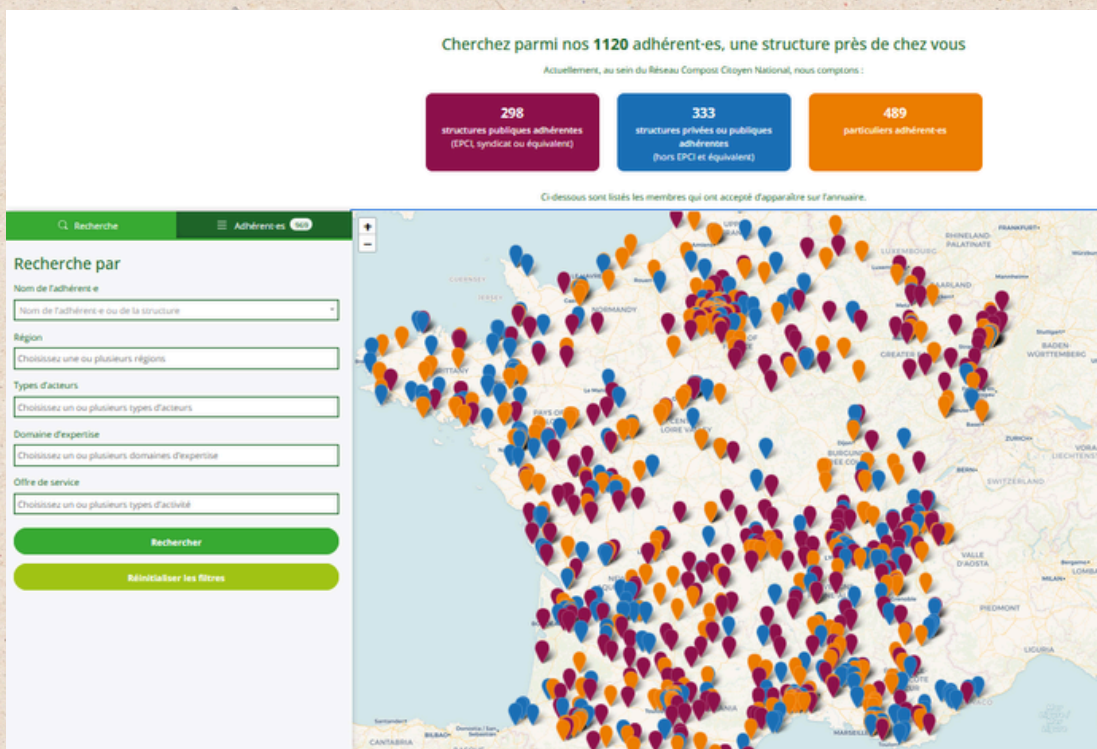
Cherchez parmi nos **1120** adhérent·es, une structure près de chez vous

Actuellement, au sein du Réseau Compost Citoyen National, nous comptons :

298
structures publiques adhérentes
(EPCI, syndicat ou équivalent)

333
structures privées ou publiques adhérentes
(hors EPCI et équivalent)

489
particuliers adhérent·es

Ci-dessous sont listés les membres qui ont accepté d'apparaître sur l'annuaire.

Recherche

Adhérent·es 569

Recherche par

Nom de l'adhérent·e

Nom de l'adhérent·e ou de la structure

Région

Choisissez une ou plusieurs régions

Types d'acteurs

Choisissez un ou plusieurs types d'acteurs

Domaine d'expertise

Choisissez un ou plusieurs domaines d'expertise

Offre de service

Choisissez un ou plusieurs types d'activité

Rechercher

Réinitialiser les filtres

+
−

RHINELAND-PALATINATE
FRANKFURT
LUXEMBOURG
SAARLAND
NORMANDY
BRITTANY
PAYS-DE-LA-LOIRE
LOIRE VALLEY
GREATER EAST
BADEN-WÜRTTEMBERG
Stuttgart
ZURICH
BERN
SWITZERLAND
VALLE D'AOSTA
MILAN
PIEDMONT
LIGURIA
CANTABRIA
BILBAO
Santander
GUERNSEY
JERSEY
MARSEILLE